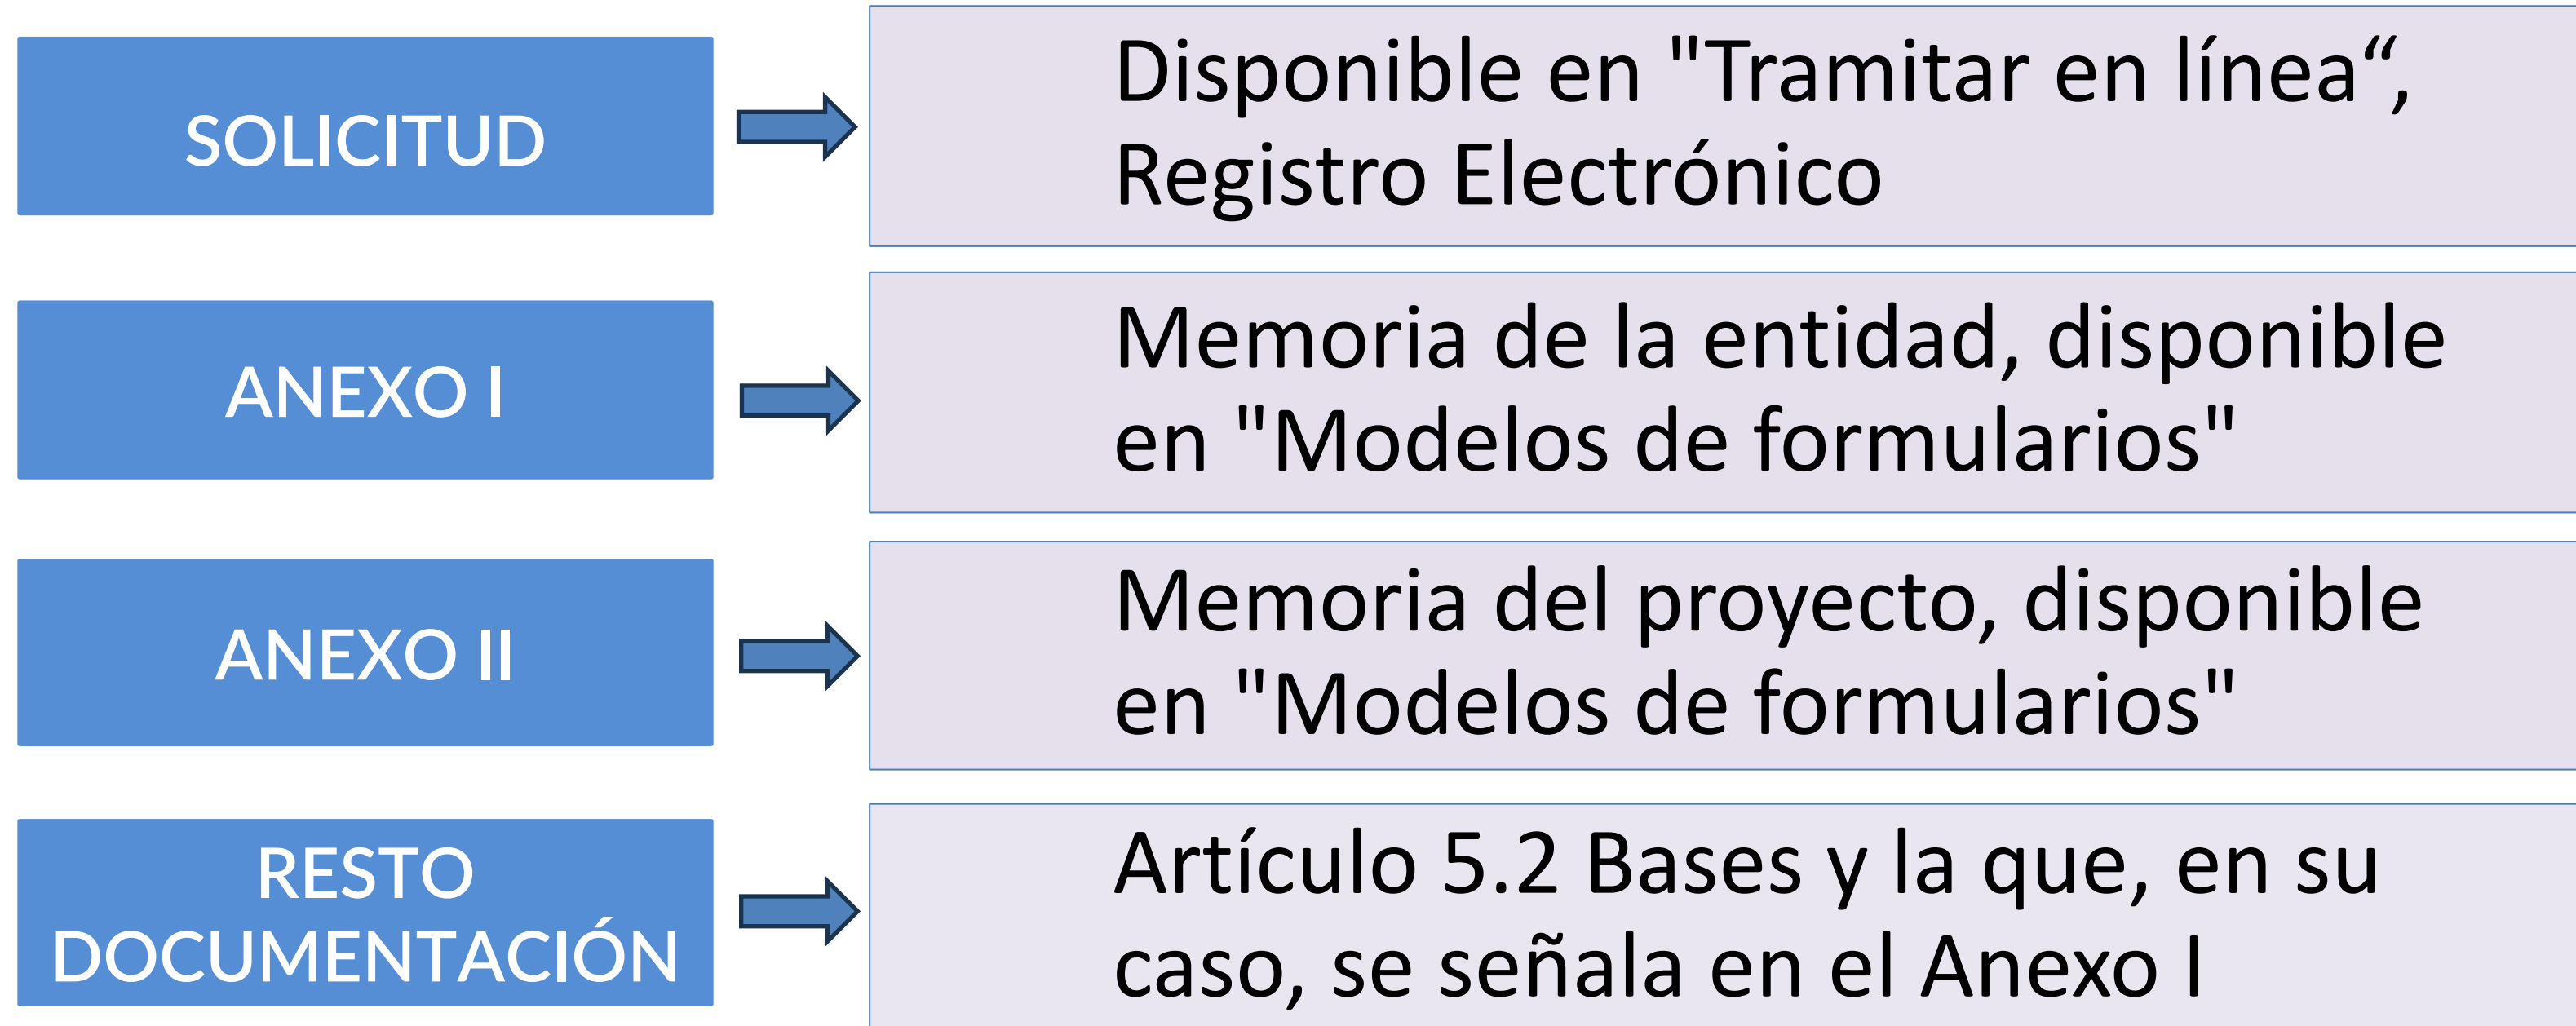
SOLICITUD

Disponible en "Tramitar en línea“, Registro Electrónico

ANEXO I

Memoria de la entidad, disponible en "Modelos de formularios"

ANEXO II

Memoria del proyecto, disponible en "Modelos de formularios"

RESTO DOCUMENTACIÓN

Artículo 5.2 Bases y la que, en su caso, se señala en el Anexo I